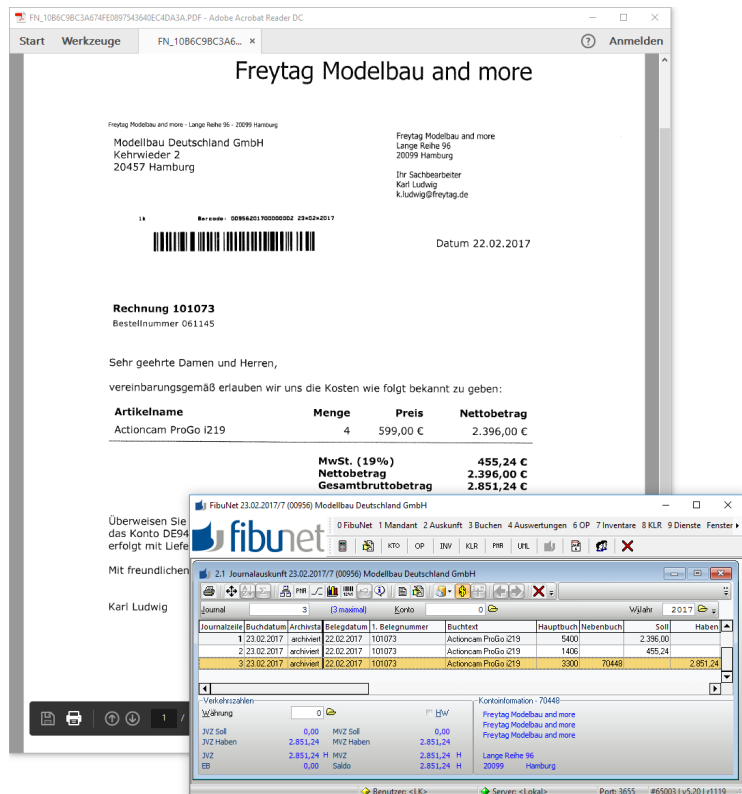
FN_10B6C9BC3A674FE0897543640EC4DA3A.PDF - Adobe Acrobat Reader DC

Start Werkzeuge FN_10B6C9BC3A6... × ? Anmelden

Freytag Modelbau and more

Freytag Modelbau and more - Lange Reihe 96 - 20099 Hamburg

Modellbau Deutschland GmbH
Kehrwieder 2
20457 Hamburg

Freytag Modelbau and more
Lange Reihe 96
20099 Hamburg

Ihr Sachbearbeiter
Karl Ludwig
k.ludwig@freytag.de

1k Barcode: 00956201700000002 23x02x2017

Datum 22.02.2017

Rechnung 101073
Bestellnummer 061145

Sehr geehrte Damen und Herren,

vereinbarungsgemäß erlauben wir uns die Kosten wie folgt bekannt zu geben:

| Artikelname | Menge | Preis | Nettobetrag |
|---|---|---|---|
| Actioncam ProGo i219 | 4 | 599,00 € | 2.396,00 € |

MwSt. (19%) 455,24 €
Nettobetrag 2.396,00 €
Gesamtbruttobetrag 2.851,24 €

Überweisen Sie
das Konto DE94
erfolgt mit Liefe

Mit freundlichen

Karl Ludwig

1 /

FibuNet 23.02.2017/7 (00956) Modellbau Deutschland GmbH

fibunet

0 FibuNet 1 Mandant 2 Auskunft 3 Buchen 4 Auswertungen 6 OP 7 Inventare 8 KLR 9 Dienste Fenster

KTO OP INV KLR PAR UML

2.1 Journalauskunft 23.02.2017/7 (00956) Modellbau Deutschland GmbH

Journal 3 (3 maximal) Konto 0 Wjahr 2017

| Journalzeile | Buchdatum | Archivstatus | Belegdatum | 1. Belegnummer | Buchtext | Hauptbuch | Nebenbuch | Soll | Haben |
|---|---|---|---|---|---|---|---|---|---|
| 1 | 23.02.2017 | archiviert | 22.02.2017 | 101073 | Actioncam ProGo i219 | 5400 | | 2.396,00 | |
| 2 | 23.02.2017 | archiviert | 22.02.2017 | 101073 | Actioncam ProGo i219 | 1406 | | 455,24 | |
| 3 | 23.02.2017 | archiviert | 22.02.2017 | 101073 | Actioncam ProGo i219 | 3300 | 70448 | | 2.851,24 |

Verkehrszahlen
Währung 0 HW
JVZ Soll 0,00 MVZ Soll 0,00
JVZ Haben 2.851,24 MVZ Haben 2.851,24
JVZ 2.851,24 H MVZ 2.851,24 H
EB 0,00 Saldo 2.851,24 H

Kontoinformation - 70448
Freytag Modelbau and more
Freytag Modelbau and more
Freytag Modelbau and more

Lange Reihe 96
20099 Hamburg

Benutzer: <LK> Server: <Lokal> Port: 3655 #65003 | v5.20 | r1119